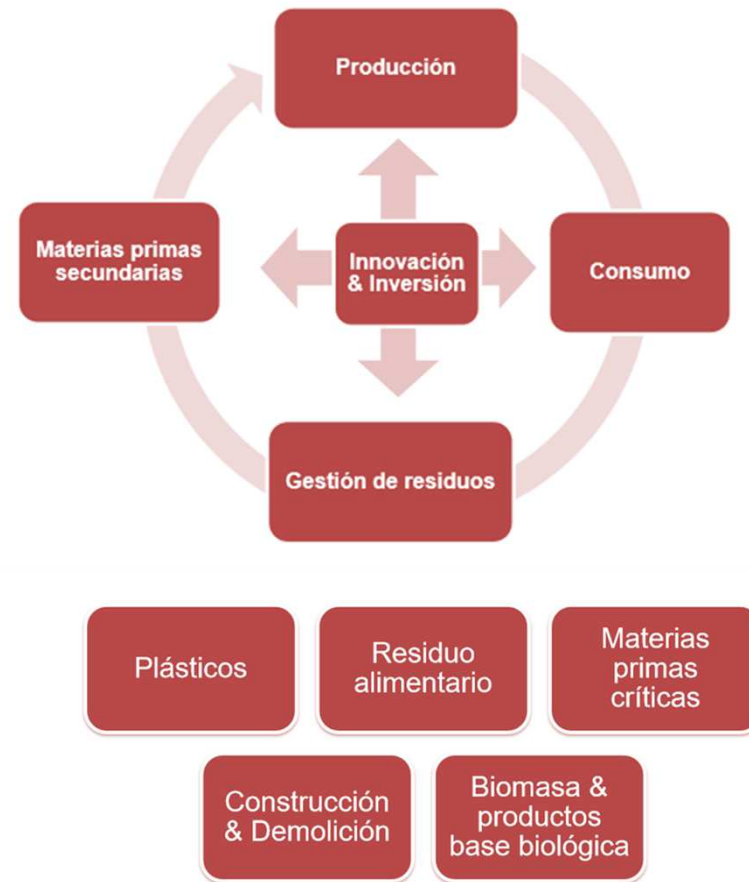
Producción

Materias primas secundarias

Innovación & Inversión

Consumo

Gestión de residuos

Plásticos

Residuo alimentario

Materias primas críticas

Construcción & Demolición

Biomasa & productos base biológica